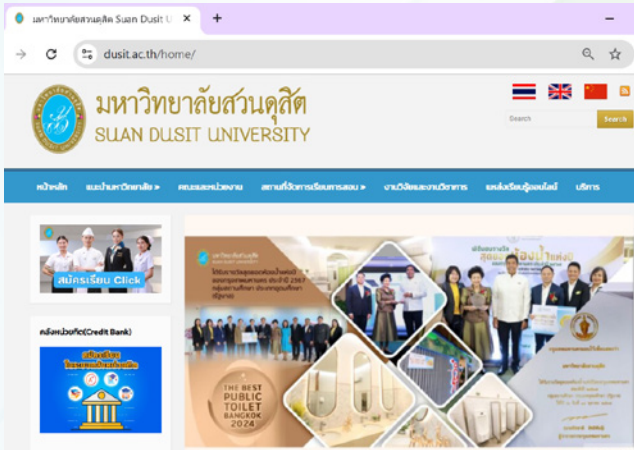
มหาวิทยาลัยสวนดุสิต Suan Dusit U ×
+
dusit.ac.th/home/

มหาวิทยาลัยสวนดุสิต
SUAN DUSIT UNIVERSITY

Search
Search

หน้าหลัก
แนะนำมหาวิทยาลัย »
คณะและหน่วยงาน
สถานที่จัดการเรียนการสอน »
งานวิจัยและงานวิชาการ
แหล่งเรียนรู้ออนไลน์
บริการ

สมัครเรียน Click

คลังหน่วยกิต(Credit Bank)

THE BEST PUBLIC TOILET BANGKOK 2024